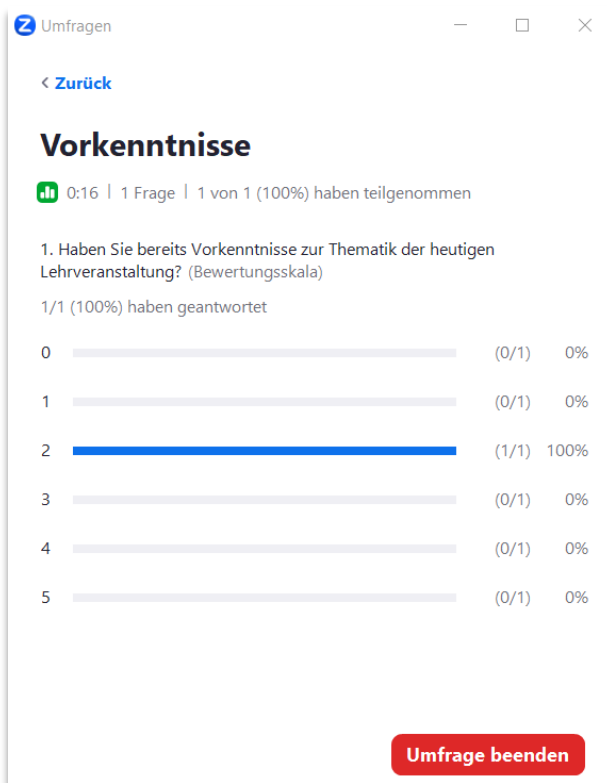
Umfragen

< Zurück

Vorkenntnisse

0:16 | 1 Frage | 1 von 1 (100%) haben teilgenommen

1. Haben Sie bereits Vorkenntnisse zur Thematik der heutigen Lehrveranstaltung? (Bewertungsskala)

1/1 (100%) haben geantwortet

0 (0/1) 0%
1 (0/1) 0%
2 (1/1) 100%
3 (0/1) 0%
4 (0/1) 0%
5 (0/1) 0%

Umfrage beenden